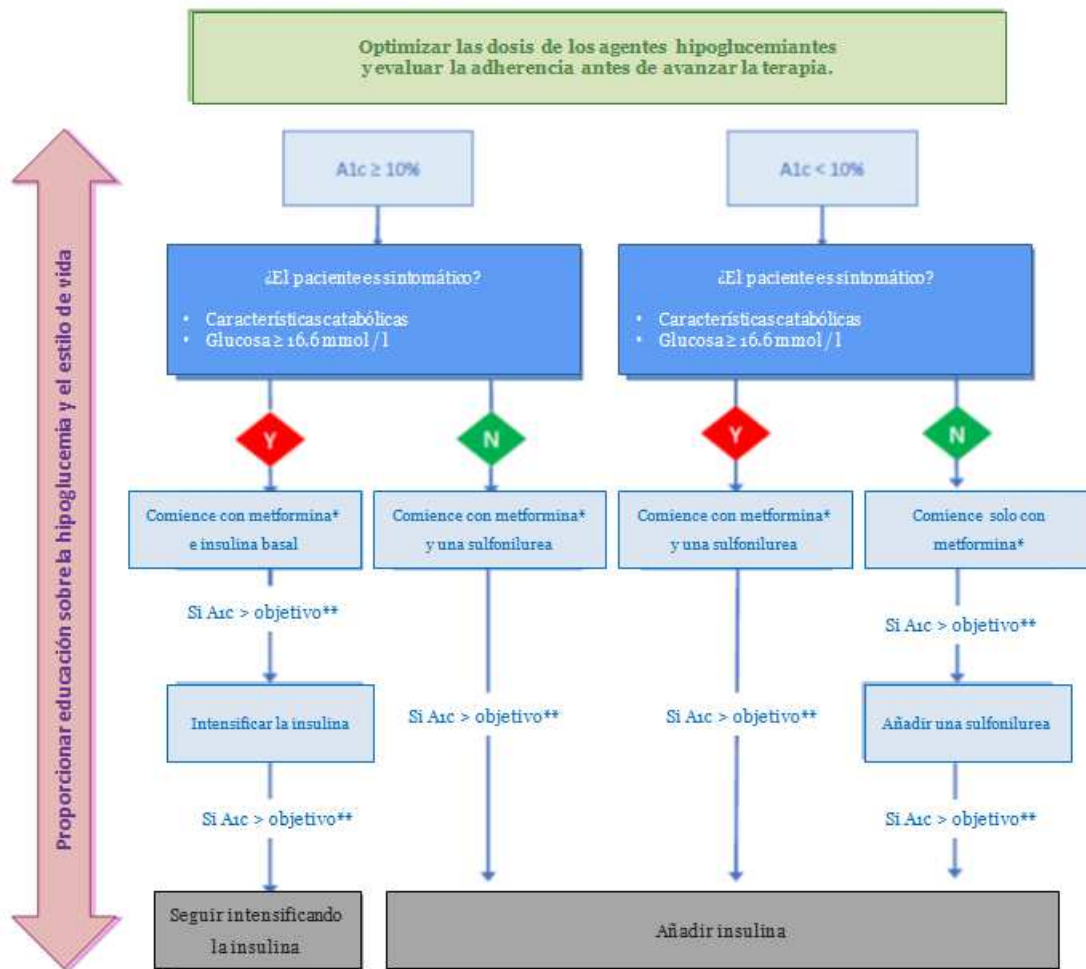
Optimizar las dosis de los agentes hipoglucemiantes y evaluar la adherencia antes de avanzar la terapia.

Proporcionar educación sobre la hipoglucemia y el estilo de vida

A1c ≥ 10%

A1c < 10%

¿El paciente es sintomático?
• Características catabólicas
• Glucosa ≥ 16.6 mmol / l

¿El paciente es sintomático?
• Características catabólicas
• Glucosa ≥ 16.6 mmol / l

Y

N

Y

N

Comience con metformina* e insulina basal

Comience con metformina* y una sulfonilurea

Comience con metformina* y una sulfonilurea

Comience solo con metformina*

Si A1c > objetivo**

Si A1c > objetivo**

Intensificar la insulina

Si A1c > objetivo**

Si A1c > objetivo**

Añadir una sulfonilurea

Si A1c > objetivo**

Si A1c > objetivo**

Seguir intensificando la insulina

Añadir insulina